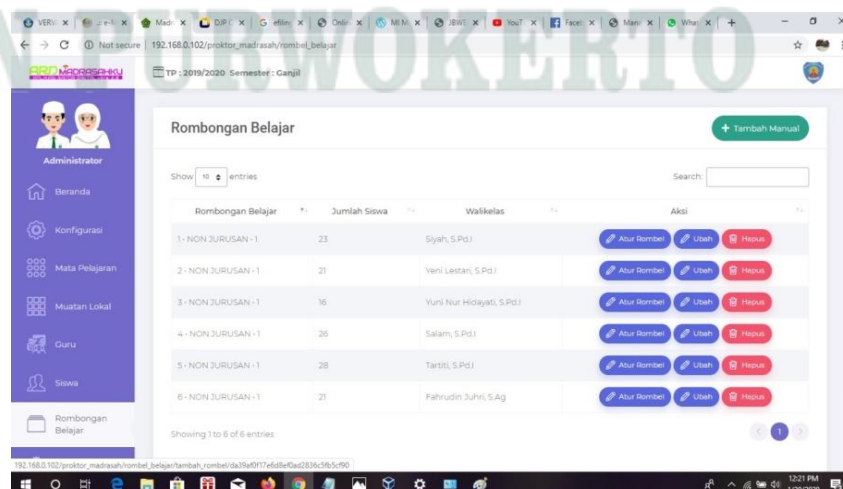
VERV | e-R | Madr | DJP | efilin | Onlin | MI M | JBWE | YouT | Faceb | Mana | What | +

Not secure | 192.168.0.102/proktor_madrasah/rombel_belajar

NURWOKERTO

ERD MADRASAHKU

TP : 2019/2020 Semester : Ganjil

Administrator

Beranda

Konfigurasi

Mata Pelajaran

Muatan Lokal

Guru

Siswa

Rombongan Belajar

Rombongan Belajar

+ Tambah Manual

Show 10 entries

Search:

| Rombongan Belajar | Jumlah Siswa | Walikelas | Aksi |
|---|---|---|---|
| 1 - NON JURUSAN - 1 | 23 | Siyah, S.Pd.I | Atur Rombel Ubah Hapus |
| 2 - NON JURUSAN - 1 | 21 | Yeni Lestari, S.Pd.I | Atur Rombel Ubah Hapus |
| 3 - NON JURUSAN - 1 | 16 | Yuni Nur Hidayati, S.Pd.I | Atur Rombel Ubah Hapus |
| 4 - NON JURUSAN - 1 | 26 | Salam, S.Pd.I | Atur Rombel Ubah Hapus |
| 5 - NON JURUSAN - 1 | 28 | Tartiti, S.Pd.I | Atur Rombel Ubah Hapus |
| 6 - NON JURUSAN - 1 | 21 | Fahrudin Juhri, S.Ag | Atur Rombel Ubah Hapus |

Showing 1 to 6 of 6 entries

1

192.168.0.102/proktor_madrasah/rombel_belajar/tambah_rombel/da39af0f17e6d8ef0ad2836c5fb5cf90

12:21 PM